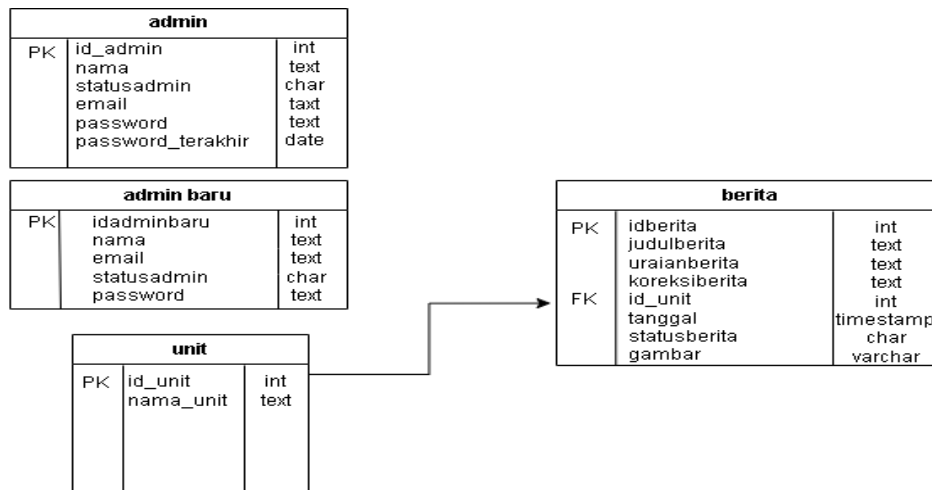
| admin | | |
|---|---|---|
| PK | id_admin<br>nama<br>statusadmin<br>email<br>password<br>password_terakhir | int<br>text<br>char<br>taxt<br>text<br>date |

| admin baru | | |
|---|---|---|
| PK | idadminbaru<br>nama<br>email<br>statusadmin<br>password | int<br>text<br>text<br>char<br>text |

| unit | | |
|---|---|---|
| PK | id_unit<br>nama_unit | int<br>text |

| berita | | |
|---|---|---|
| PK<br><br><br><br>FK | idberita<br>judulberita<br>uraianberita<br>koreksiberita<br>id_unit<br>tanggal<br>statusberita<br>gambar | int<br>text<br>text<br>text<br>int<br>timestamp<br>char<br>varchar |